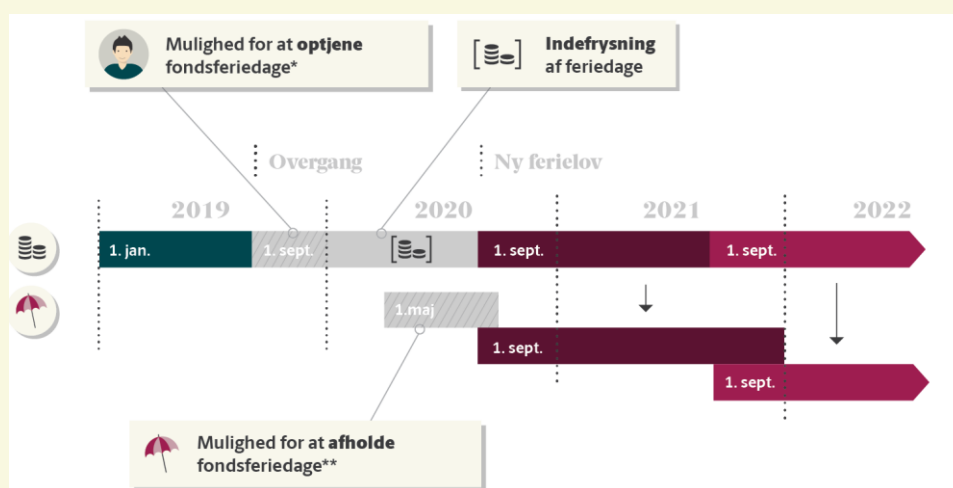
Mulighed for at **optjene** fondsferiedage*

**Indefrysning** af feriedage

Overgang

Ny ferielov

2019

2020

2021

2022

1. jan.

1. sept.

1. sept.

1. sept.

1.maj

1. sept.

1. sept.

Mulighed for at **afholde** fondsferiedage**